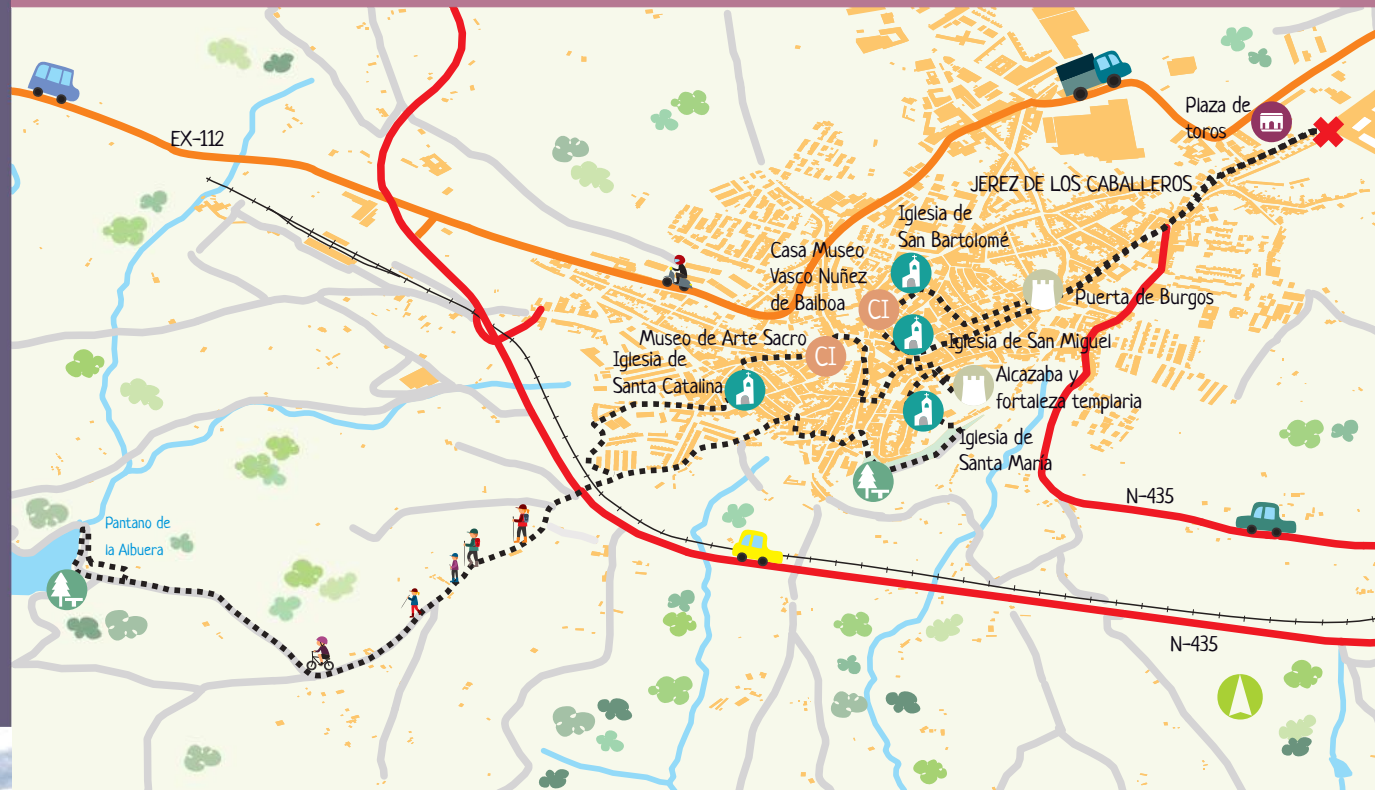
EX-112

Plaza de toros

JEREZ DE LOS CABALLEROS

Iglesia de San Bartolomé

Casa Museo Vasco Nuñez de Balboa

CI

Puerta de Burgos

Museo de Arte Sacro

CI

Iglesia de San Miguel

Iglesia de Santa Catalina

Alcazaba y fortaleza templaria

Iglesia de Santa María

N-435

Pantano de la Albuera

N-435